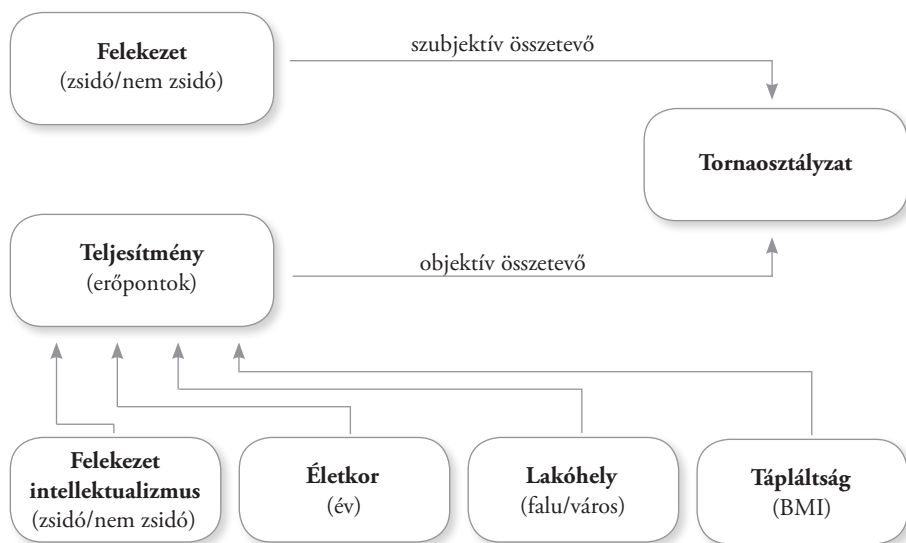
Felekezet
(zsidó/nem zsidó)

szubjektív összetevő

Tornaosztályzat

Teljesítmény
(erőpontok)

objektív összetevő

Felekezet
intellektualizmus
(zsidó/nem zsidó)

Életkor
(év)

Lakóhely
(falu/város)

Tápláltság
(BMI)